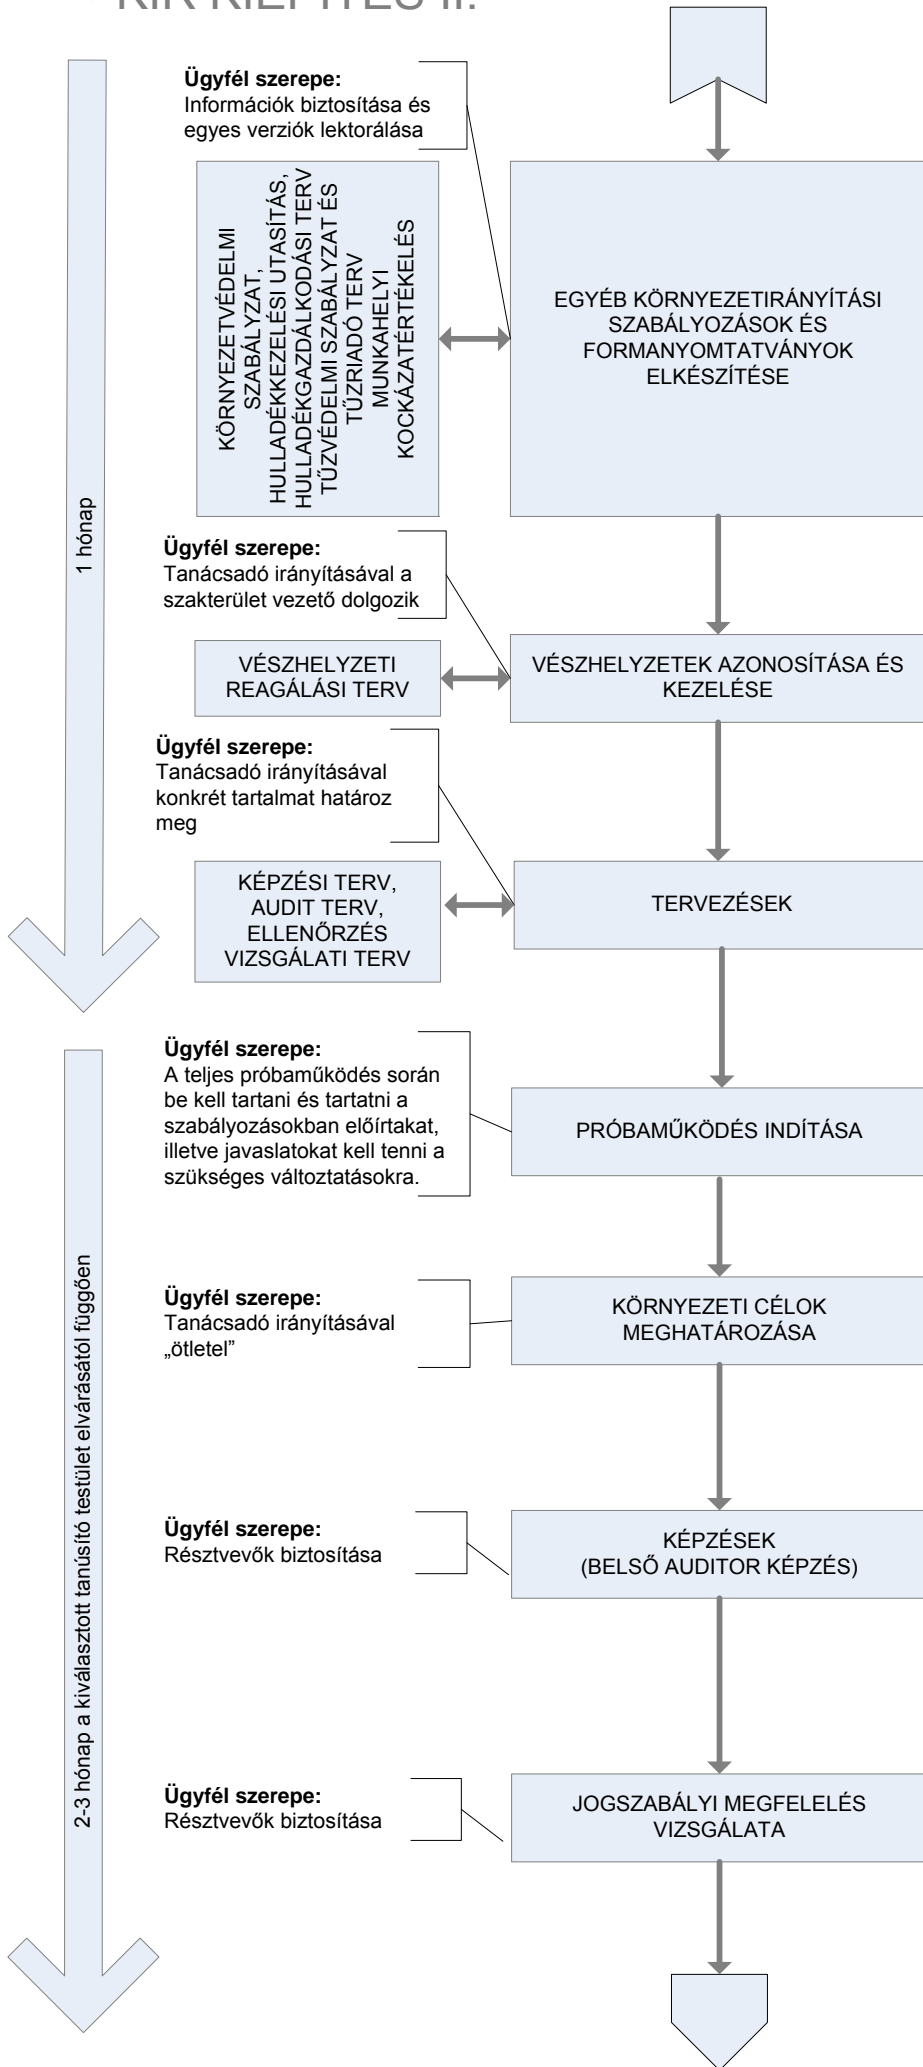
KIR KIÉPÍTÉS II.

1 hónap

Ügyfél szerepe:
Információk biztosítása és egyes verziók lektorálása

KÖRNYEZETVÉDELMI SZABÁLYZAT, HULLADÉKKEZELÉSI UTASÍTÁS, HULLADÉKGAZDÁLKODÁSI TERV TŰZVÉDELMI SZABÁLYZAT ÉS TŰZRIADÓ TERV MUNKAHELYI KOCKÁZATÉRTÉKELÉS

EGYÉB KÖRNYEZETIRÁNYÍTÁSI SZABÁLYOZÁSOK ÉS FORMANYOMTATVÁNYOK ELKÉSZÍTÉSE

Ügyfél szerepe:
Tanácsadó irányításával a szakterület vezető dolgozik

VÉSZHELYZETI REAGÁLÁSI TERV

VÉSZHELYZETEK AZONOSÍTÁSA ÉS KEZELÉSE

Ügyfél szerepe:
Tanácsadó irányításával konkrét tartalmat határoz meg

KÉPZÉSI TERV, AUDIT TERV, ELLENŐRZÉS VIZSGÁLATI TERV

TERVEZÉSEK

2-3 hónap a kiválasztott tanúsító testület elvárásától függően

Ügyfél szerepe:
A teljes próbaműködés során be kell tartani és tartatni a szabályozásokban előírtakat, illetve javaslatokat kell tenni a szükséges változtatásokra.

PRÓBAMŰKÖDÉS INDÍTÁSA

Ügyfél szerepe:
Tanácsadó irányításával „ötletel”

KÖRNYEZETI CÉLOK MEGHATÁROZÁSA

Ügyfél szerepe:
Résztvevők biztosítása

KÉPZÉSEK
(BELSŐ AUDITOR KÉPZÉS)

Ügyfél szerepe:
Résztvevők biztosítása

JOGSZABÁLYI MEGFELELÉS VIZSGÁLATA